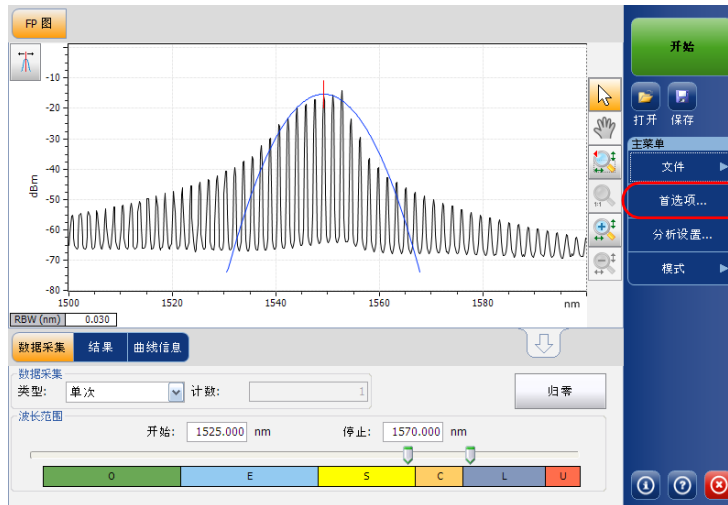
FP 图

dBm
-10
-20
-30
-40
-50
-60
-70
-80
1500
1520
1540
1560
1580
nm
RBW (nm) 0.030

开始
打开
保存
主菜单
文件
首选项...
分析设置...
模式

数据采集
结果
曲线信息

数据采集
类型: 单次
计数: 1
归零

波长范围
开始: 1525.000 nm
停止: 1570.000 nm

| O | E | S | C | L | U |
|---|---|---|---|---|---|